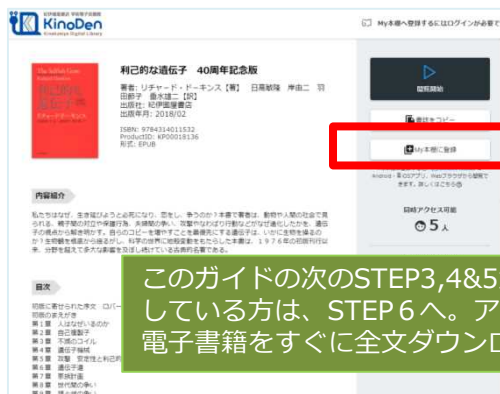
紀伊國屋書店 学術電子図書館
KinoDen
Kinokuniya Digital Library

My本棚へ登録するにはログインが必要です

The Selfish Gene
Richard Dawkins
利己的な遺伝子
リチャード・ドーキンス

利己的な遺伝子 40周年記念版

著者：リチャード・ドーキンス【著】 日高敏隆 岸由二 羽田節子 垂水雄二【訳】
出版社：紀伊國屋書店
出版年月：2018/02

ISBN：9784314011532
ProductID：KP00018136
形式：EPUB

閲覧開始

書誌をコピー

My本棚に登録

Android・多iOSアプリ、Webブラウザから閲覧できます。詳しくはこちら

同時アクセス可能
5人

内容紹介

私たちはなぜ、生き延びようと必死になり、恋をし、争うのか？本書で著者は、動物や人間の社会で見られる、親子間の対立や保護行為、夫婦間の争い、攻撃やなわばり行動などが如何に進化したかを、遺伝子の視点から解き明かす。自らのコピーを増やすことを最優先にする遺伝子は、いかに生物を操るのか？生物観を根底から揺るがし、科学の世界に地殻変動をもたらした本書は、1976年の初版刊行以来、分野を超えて多大な影響を及ぼし続けている古典的名著である。

目次

初版に寄せられた序文（ロバート・トリヴァース）
初版のまえがき
第1章 人はなぜいるのか
第2章 自己複製子
第3章 不滅のコイル
第4章 遺伝子機械
第5章 攻撃－安定性と利己的機械
第6章 遺伝子道
第7章 家族計画
第8章 世代間の争い
第9章 雄と雌の争い

このガイドの次のSTEP3,4&5
している方は、STEP６へ。ア
電子書籍をすぐに全文ダウンロ